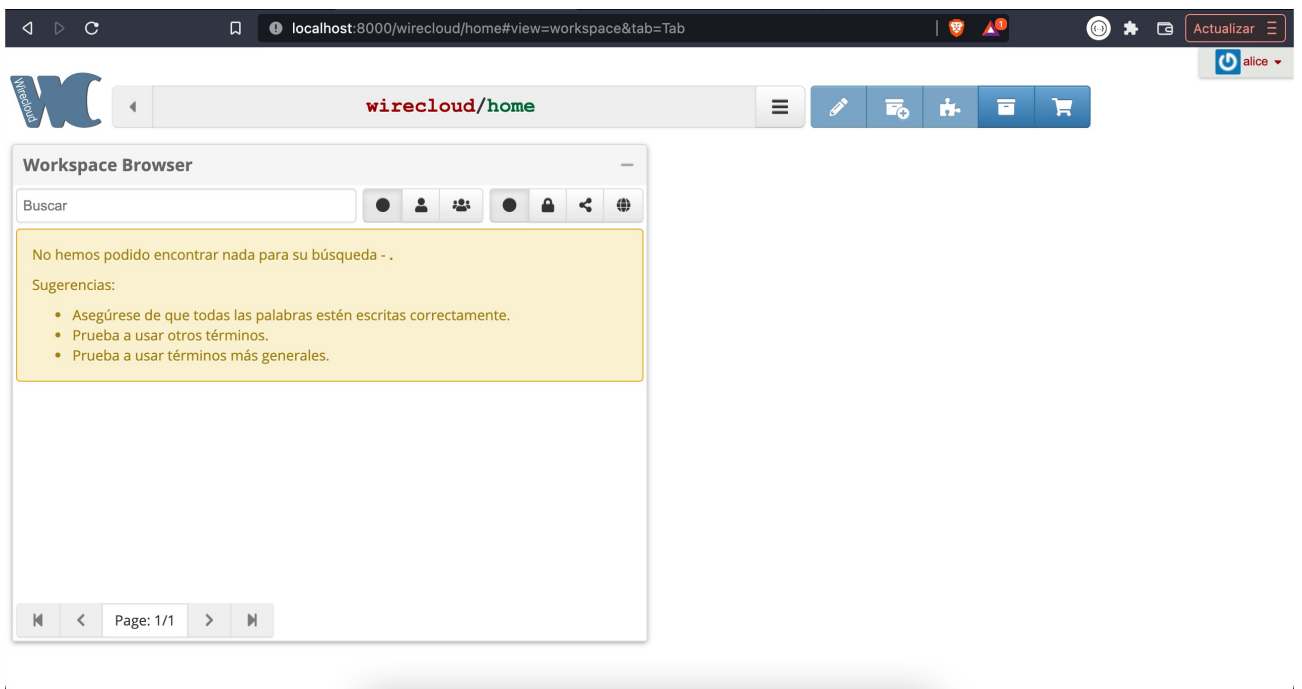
localhost:8000/wirecloud/home#view=workspace&tab=Tab

Actualizar

alice

Wirecloud

wirecloud/home

Workspace Browser

Buscar

No hemos podido encontrar nada para su búsqueda - .

Sugerencias:

- Asegúrese de que todas las palabras estén escritas correctamente.
- Prueba a usar otros términos.
- Prueba a usar términos más generales.

Page: 1/1